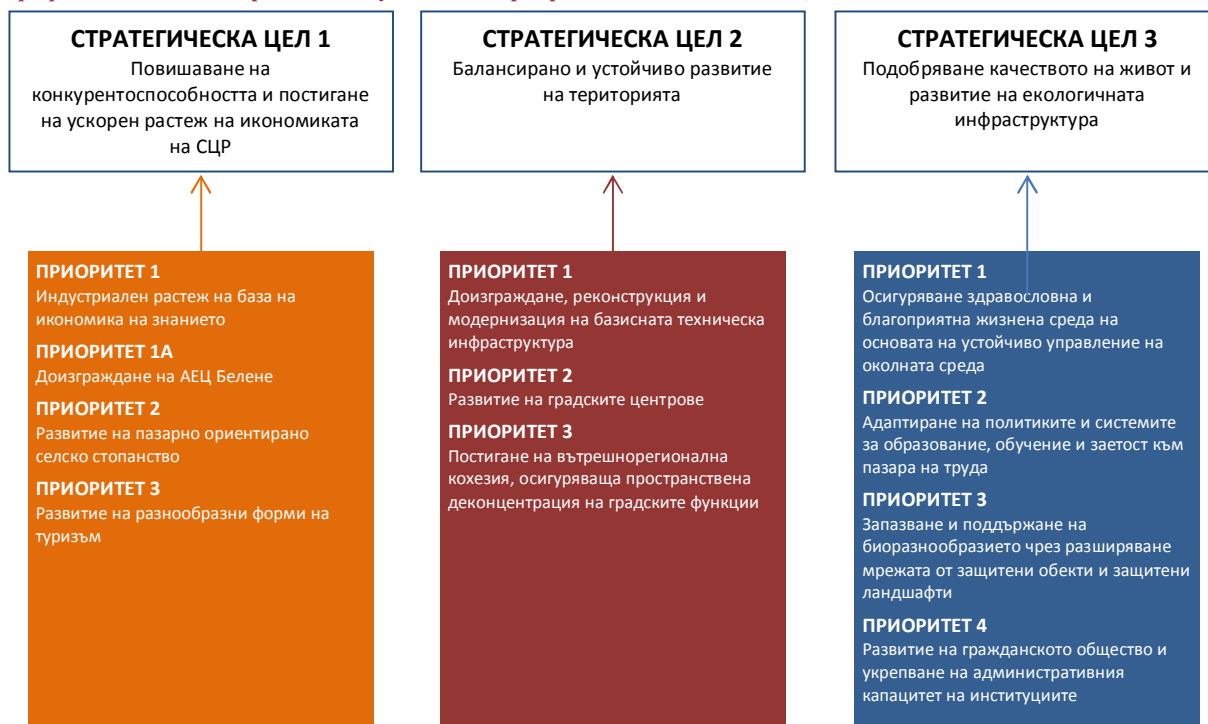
СТРАТЕГИЧЕСКА ЦЕЛ 1
Повишаване на конкурентоспособността и постигане на ускорен растеж на икономиката на СЦР

СТРАТЕГИЧЕСКА ЦЕЛ 2
Балансирано и устойчиво развитие на територията

СТРАТЕГИЧЕСКА ЦЕЛ 3
Подобряване качеството на живот и развитие на екологичната инфраструктура

ПРИОРИТЕТ 1
Индустриален растеж на база на икономика на знанието

ПРИОРИТЕТ 1А
Доизграждане на АЕЦ Белене

ПРИОРИТЕТ 2
Развитие на пазарно ориентирано селско стопанство

ПРИОРИТЕТ 3
Развитие на разнообразни форми на туризъм

ПРИОРИТЕТ 1
Доизграждане, реконструкция и модернизация на базисната техническа инфраструктура

ПРИОРИТЕТ 2
Развитие на градските центрове

ПРИОРИТЕТ 3
Постигане на вътрешнорегионална кохезия, осигуряваща пространствена деконцентрация на градските функции

ПРИОРИТЕТ 1
Осигуряване здравословна и благоприятна жизнена среда на основата на устойчиво управление на околната среда

ПРИОРИТЕТ 2
Адаптиране на политиките и системите за образование, обучение и заетост към пазара на труда

ПРИОРИТЕТ 3
Запазване и поддържане на биоразнообразието чрез разширяване мрежата от защитени обекти и защитени ландшафти

ПРИОРИТЕТ 4
Развитие на гражданското общество и укрепване на административния капацитет на институциите